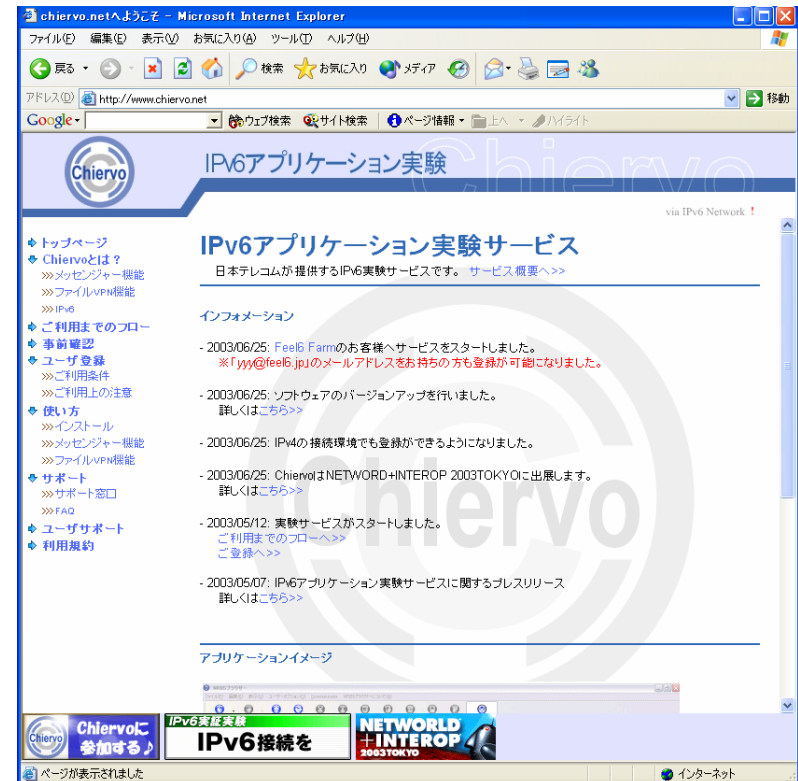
chiervo.netへようこそ - Microsoft Internet Explorer

ファイル(F) 編集(E) 表示(V) お気に入り(A) ツール(T) ヘルプ(H)

戻る 検索 お気に入り メディア

アドレス(D) http://www.chiervo.net 移動

Google ウェブ検索 サイト検索 ページ情報 上へ ハイライト

Chiervo

IPv6アプリケーション実験

Chiervo

via IPv6 Network !

トップページ
Chiervoとは？
メッセンジャー機能
ファイルVPN機能
IPv6
ご利用までのフロー
事前確認
ユーザ登録
ご利用条件
ご利用上の注意
使い方
インストール
メッセンジャー機能
ファイルVPN機能
サポート
サポート窓口
FAQ
ユーザサポート
利用規約

IPv6アプリケーション実験サービス

日本テレコムが提供するIPv6実験サービスです。 サービス概要へ>>

インフォメーション

- 2003/06/25: Feel6 Farmのお客様へサービスをスタートしました。
※「yyy@feel6.jp」のメールアドレスをお持ちの方も登録が可能になりました。

- 2003/06/25: ソフトウェアのバージョンアップを行いました。
詳しくはこちら>>

- 2003/06/25: IPv4の接続環境でも登録ができるようになりました。

- 2003/06/25: ChiervoはNETWORD+INTEROP 2003TOKYOに出展します。
詳しくはこちら>>

- 2003/05/12: 実験サービスがスタートしました。
ご利用までのフローへ>>
ご登録へ>>

- 2003/05/07: IPv6アプリケーション実験サービスに関するプレスリリース
詳しくはこちら>>

アプリケーションイメージ

Chiervoに参加する♪

IPv6実証実験
IPv6接続を

NETWORLD +INTEROP 2003TOKYO

ページが表示されました

インターネット